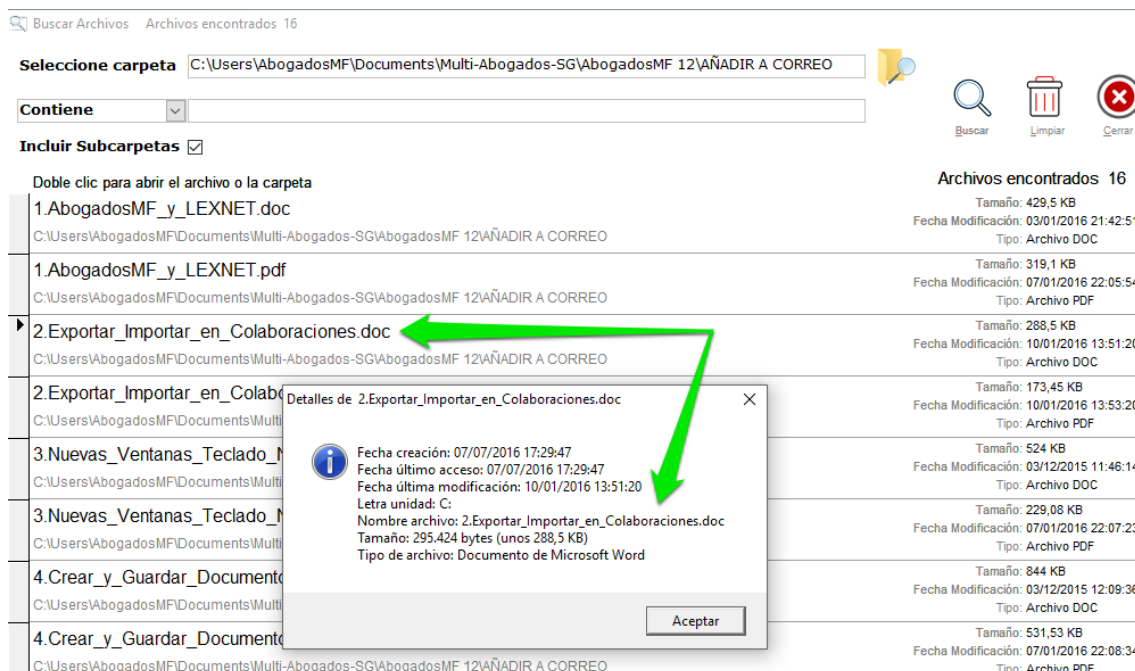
Buscar Archivos   Archivos encontrados 16

Seleccione carpeta   C:\Users\AbogadosMF\Documents\Multi-Abogados-SG\AbogadosMF 12\AÑADIR A CORREO

Contiene

Incluir Subcarpetas ☑

Buscar   Limpiar   Cerrar

Doble clic para abrir el archivo o la carpeta

Archivos encontrados 16

1.AbogadosMF_y_LEXNET.doc
C:\Users\AbogadosMF\Documents\Multi-Abogados-SG\AbogadosMF 12\AÑADIR A CORREO
Tamaño: 429,5 KB
Fecha Modificación: 03/01/2016 21:42:5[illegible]
Tipo: Archivo DOC

1.AbogadosMF_y_LEXNET.pdf
C:\Users\AbogadosMF\Documents\Multi-Abogados-SG\AbogadosMF 12\AÑADIR A CORREO
Tamaño: 319,1 KB
Fecha Modificación: 07/01/2016 22:05:5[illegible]
Tipo: Archivo PDF

2.Exportar_Importar_en_Colaboraciones.doc
C:\Users\AbogadosMF\Documents\Multi-Abogados-SG\AbogadosMF 12\AÑADIR A CORREO
Tamaño: 288,5 KB
Fecha Modificación: 10/01/2016 13:51:2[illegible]
Tipo: Archivo DOC

2.Exportar_Importar_en_Colabo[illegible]
C:\Users\AbogadosMF\Documents\Multi-Abogados-SG\AbogadosMF 12\AÑADIR A CORREO
Tamaño: 173,45 KB
Fecha Modificación: 10/01/2016 13:53:2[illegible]
Tipo: Archivo PDF

3.Nuevas_Ventanas_Teclado_N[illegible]
C:\Users\AbogadosMF\Documents\Multi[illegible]
Tamaño: 524 KB
Fecha Modificación: 03/12/2015 11:46:1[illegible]
Tipo: Archivo DOC

3.Nuevas_Ventanas_Teclado_N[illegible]
C:\Users\AbogadosMF\Documents\Multi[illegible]
Tamaño: 229,08 KB
Fecha Modificación: 07/01/2016 22:07:2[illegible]
Tipo: Archivo PDF

4.Crear_y_Guardar_Documento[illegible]
C:\Users\AbogadosMF\Documents\Multi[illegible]
Tamaño: 844 KB
Fecha Modificación: 03/12/2015 12:09:3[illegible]
Tipo: Archivo DOC

4.Crear_y_Guardar_Documento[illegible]
C:\Users\AbogadosMF\Documents\Multi-Abogados-SG\AbogadosMF 12\AÑADIR A CORREO
Tamaño: 531,53 KB
Fecha Modificación: 07/01/2016 22:08:3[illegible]
Tipo: Archivo PDF

Detalles de 2.Exportar_Importar_en_Colaboraciones.doc

Fecha creación: 07/07/2016 17:29:47
Fecha último acceso: 07/07/2016 17:29:47
Fecha última modificación: 10/01/2016 13:51:20
Letra unidad: C:
Nombre archivo: 2.Exportar_Importar_en_Colaboraciones.doc
Tamaño: 295.424 bytes (unos 288,5 KB)
Tipo de archivo: Documento de Microsoft Word

Aceptar